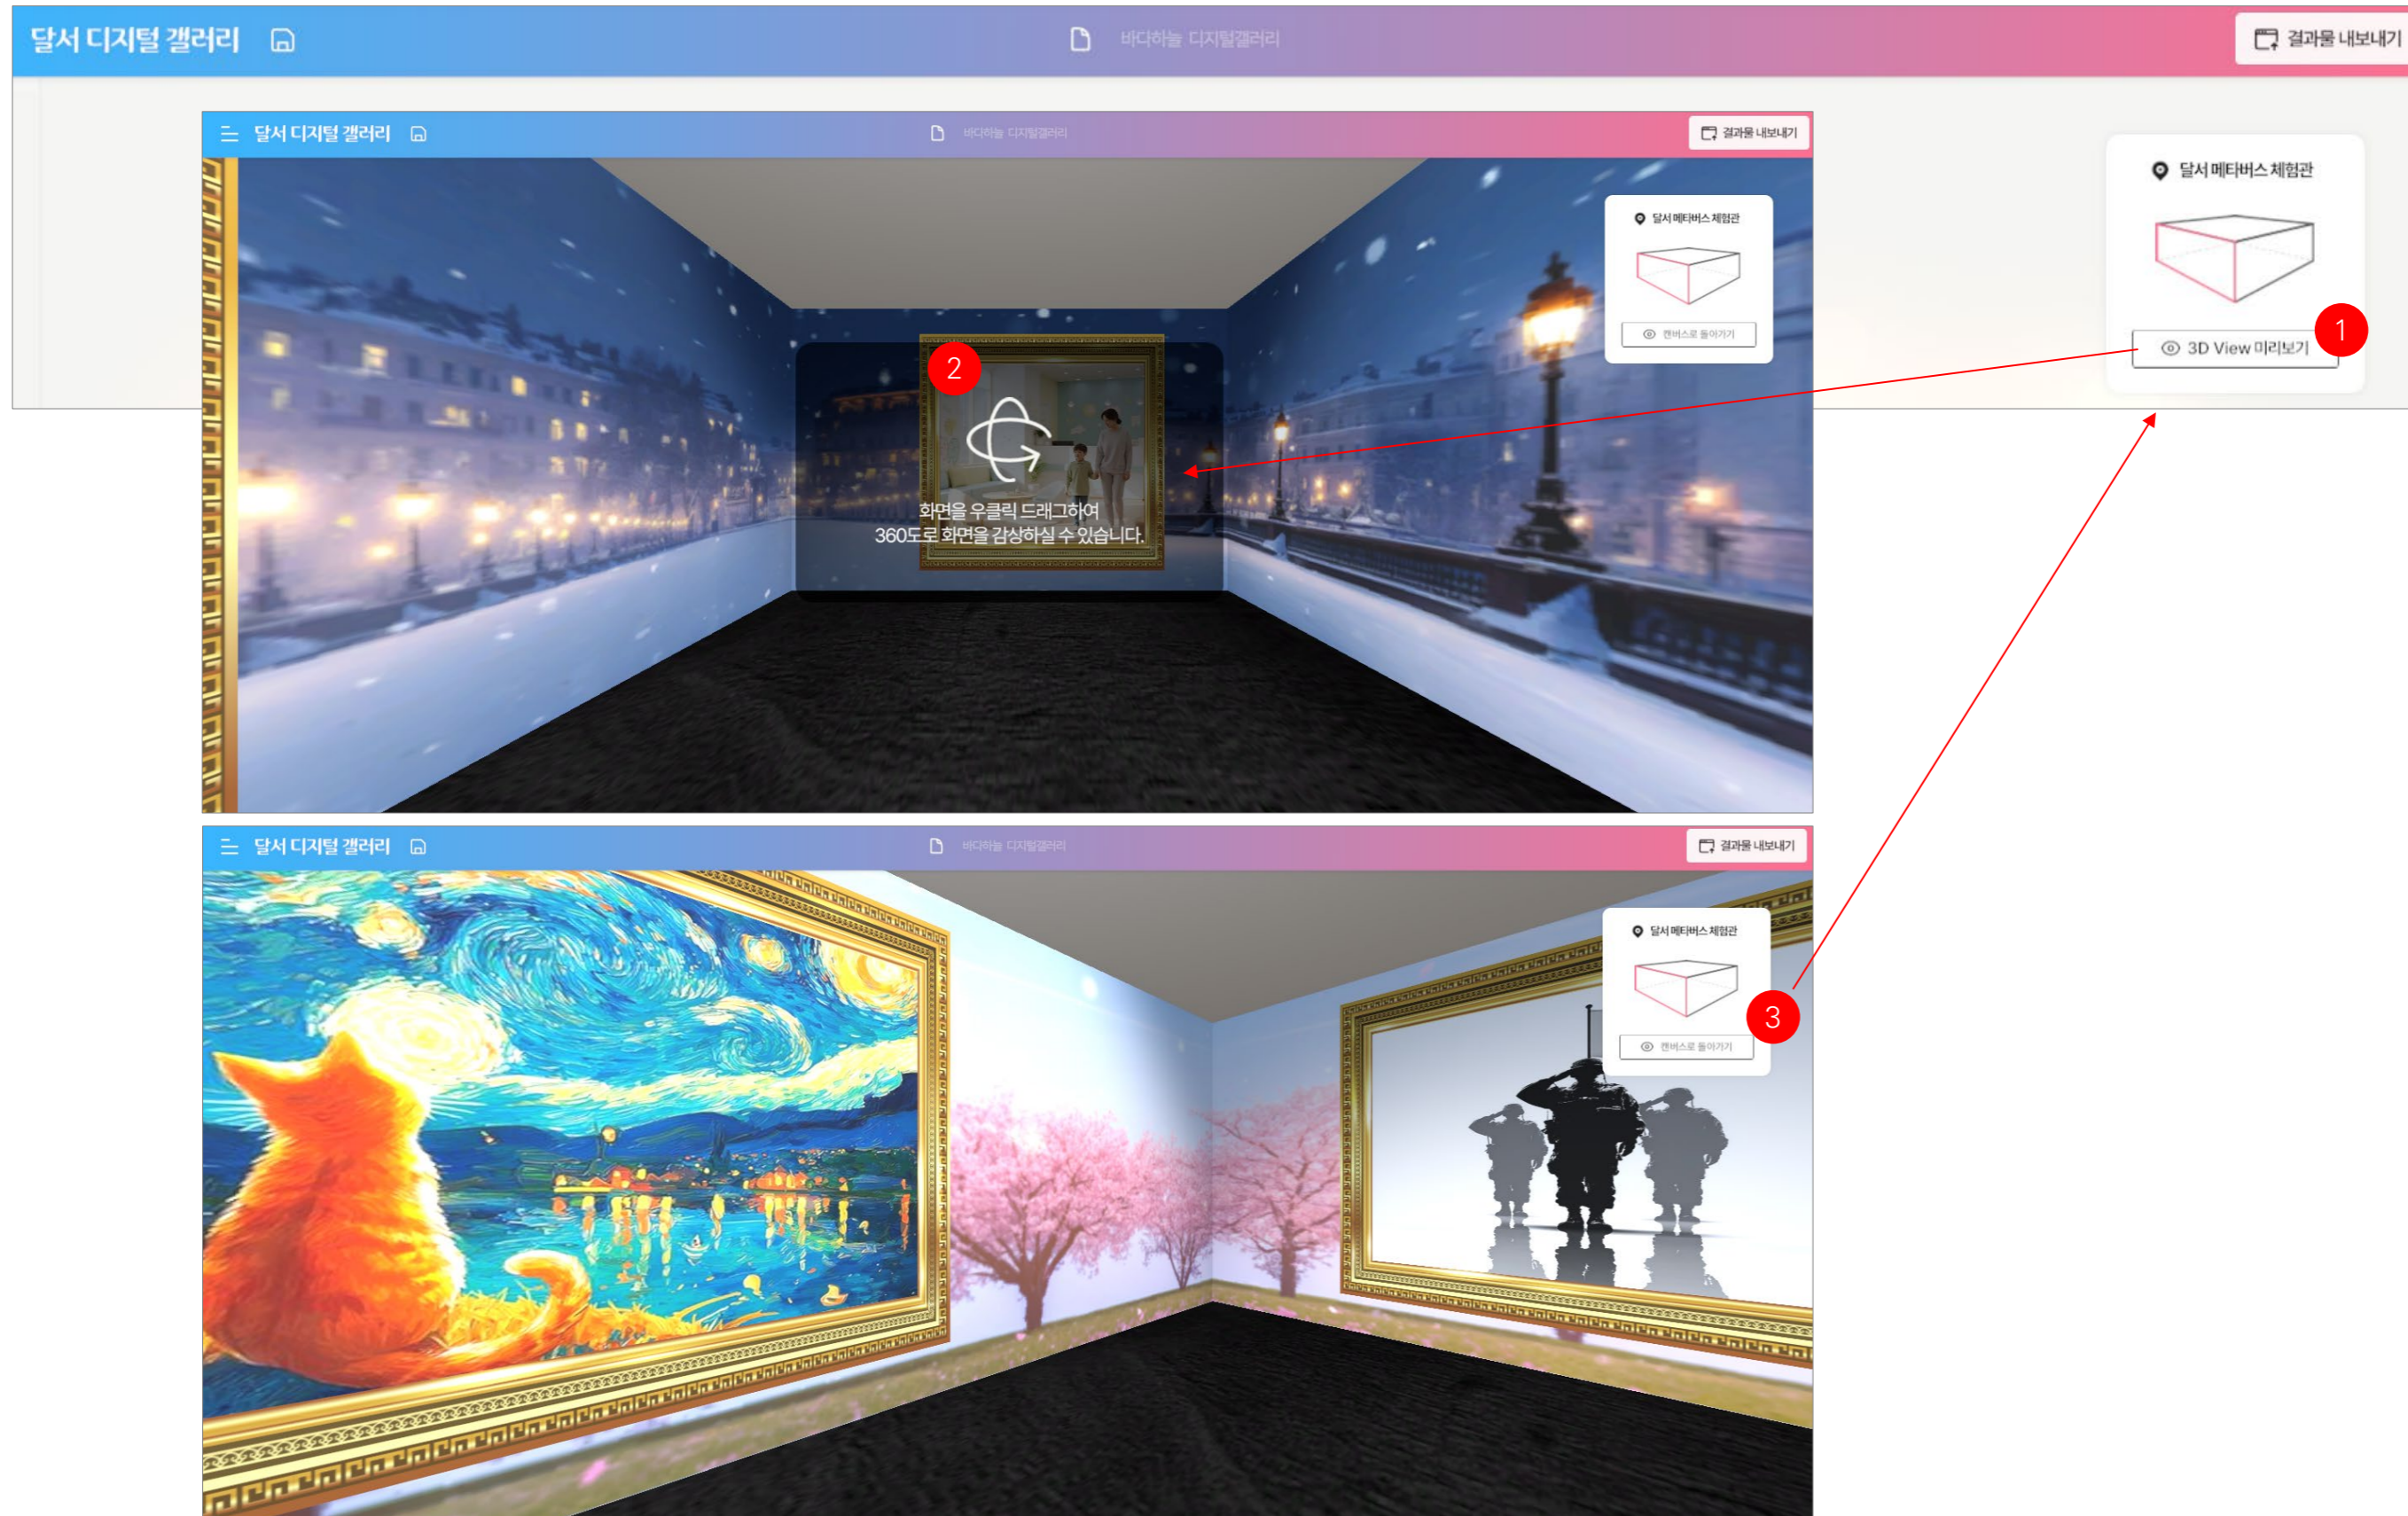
달서 디지털 갤러리

바다하늘 디지털갤러리

결과물 내보내기

달서 메타버스 체험관

3D View 미리보기

1

달서 디지털 갤러리

바다하늘 디지털갤러리

결과물 내보내기

달서 메타버스 체험관

캔버스로 돌아가기

2

화면을 우클릭 드래그하여
360도로 화면을 감상하실 수 있습니다.

달서 디지털 갤러리

바다하늘 디지털갤러리

결과물 내보내기

달서 메타버스 체험관

캔버스로 돌아가기

3